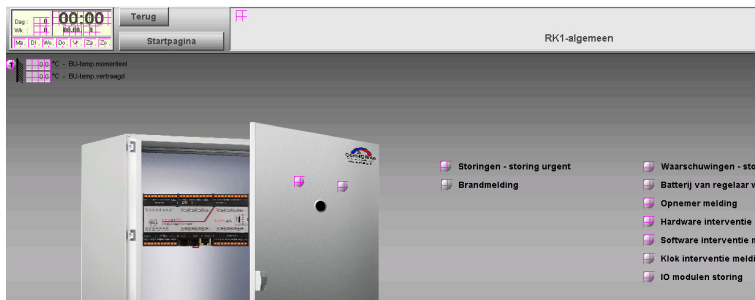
Dag 0
Wk 0
00:00
00.00.0
Ma Di Wo Do Vr Za Zo

Terug
Startpagina

RK1-algemeen

1
0.0 °C - BU-temp.momenteel
0.0 °C - BU-temp.vertraagd

Storingen - storing urgent
Brandmelding

Waarschuwingen - sto
Batterij van regelaar v
Opnemer melding
Hardware interventie
Software interventie n
Klok interventie meldi
IO modulen storing